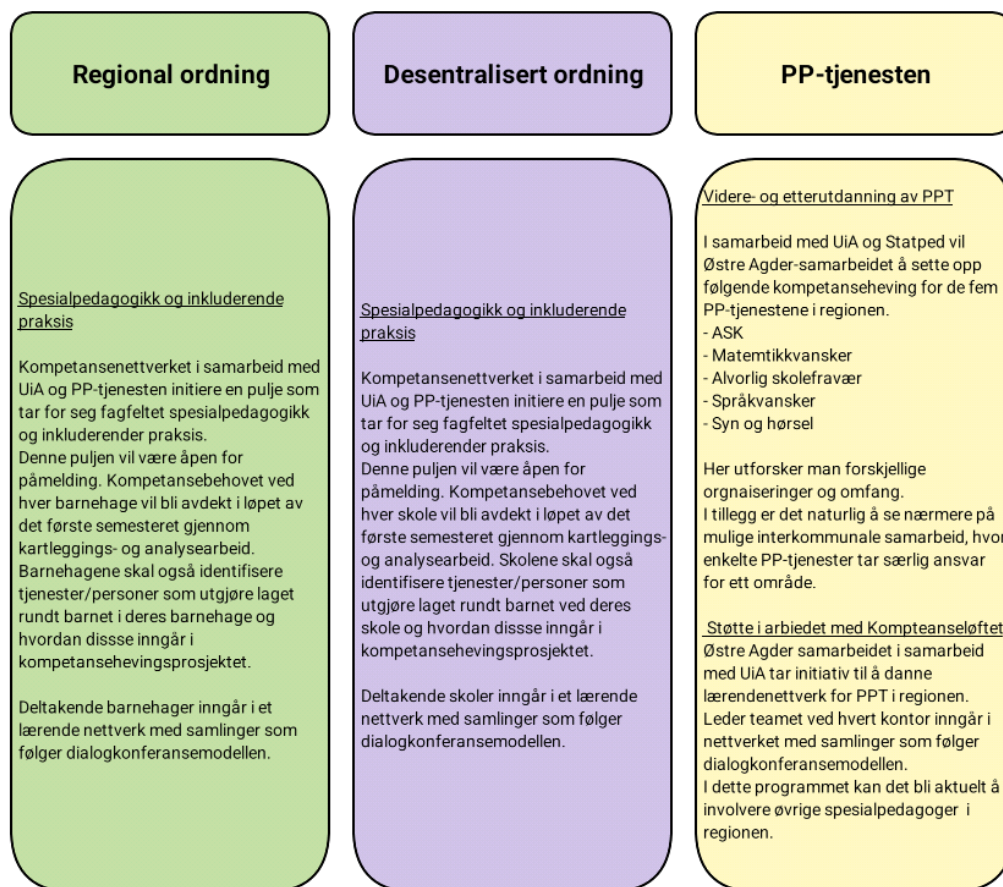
Regional ordning

Desentralisert ordning

PP-tjenesten

Spesialpedagogikk og inkluderende praksis

Kompetansenettverket i samarbeid med UiA og PP-tjenesten initiere en pulje som tar for seg fagfeltet spesialpedagogikk og inkluderender praksis.
Denne puljen vil være åpen for påmelding. Kompetansebehovet ved hver barnehage vil bli avdekt i løpet av det første semesteret gjennom kartleggings- og analysearbeid. Barnehagene skal også identifisere tjenester/personer som utgjøre laget rundt barnet i deres barnehage og hvordan dissse inngår i kompetansehevingsprosjektet.

Deltakende barnehager inngår i et lærende nettverk med samlinger som følger dialogkonferansemodellen.

Spesialpedagogikk og inkluderende praksis

Kompetansenettverket i samarbeid med UiA og PP-tjenesten initiere en pulje som tar for seg fagfeltet spesialpedagogikk og inkluderender praksis.
Denne puljen vil være åpen for påmelding. Kompetansebehovet ved hver skole vil bli avdekt i løpet av det første semesteret gjennom kartleggings- og analysearbeid. Skolene skal også identifisere tjenester/personer som utgjøre laget rundt barnet ved deres skole og hvordan dissse inngår i kompetansehevingsprosjektet.

Deltakende skoler inngår i et lærende nettverk med samlinger som følger dialogkonferansemodellen.

Videre- og etterutdanning av PPT

I samarbeid med UiA og Statped vil Østre Agder-samarbeidet å sette opp følgende kompetanseheving for de fem PP-tjenestene i regionen.
- ASK
- Matemtikkvansker
- Alvorlig skolefravær
- Språkvansker
- Syn og hørsel

Her utforsker man forskjellige orgnaiseringer og omfang.
I tillegg er det naturlig å se nærmere på mulige interkommunale samarbeid, hvor enkelte PP-tjenester tar særlig ansvar for ett område.

Støtte i arbiedet med Kompteanseløftet
Østre Agder samarbeidet i samarbeid med UiA tar initiativ til å danne lærendenettverk for PPT i regionen. Leder teamet ved hvert kontor inngår i nettverket med samlinger som følger dialogkonferansemodellen.
I dette programmet kan det bli aktuelt å involvere øvrige spesialpedagoger i regionen.